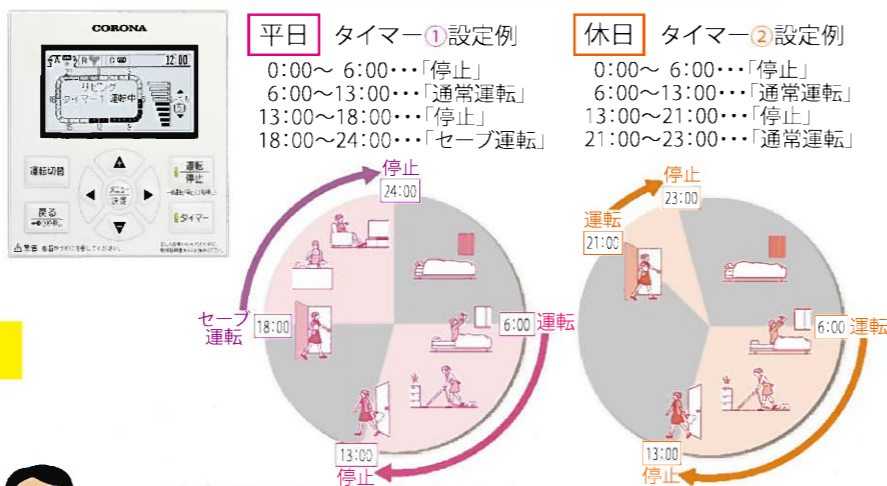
CORONA

12:00

リビング
タイマー1 運転中

運転切替
運転停止
メニュー決定
戻る
タイマー

平日 タイマー①設定例
0:00～ 6:00・・・「停止」
6:00～13:00・・・「通常運転」
13:00～18:00・・・「停止」
18:00～24:00・・・「セーブ運転」

停止
24:00
セーブ運転
18:00
6:00 運転
13:00
停止

休日 タイマー②設定例
0:00～ 6:00・・・「停止」
6:00～13:00・・・「通常運転」
13:00～21:00・・・「停止」
21:00～23:00・・・「通常運転」

停止
23:00
運転
21:00
6:00 運転
13:00
停止